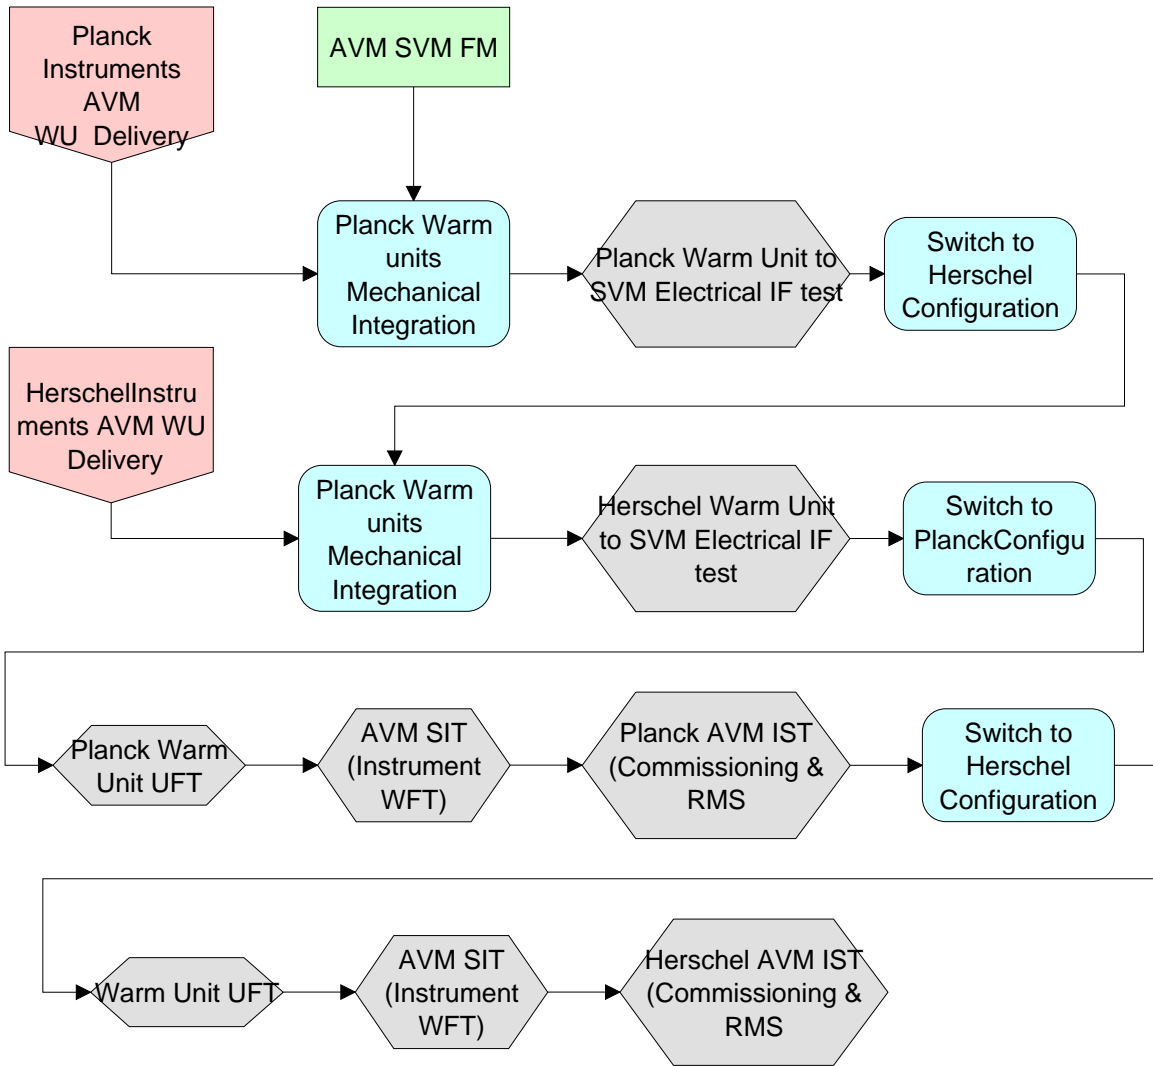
Planck Instruments AVM WU Delivery

AVM SVM FM

Planck Warm units Mechanical Integration

Planck Warm Unit to SVM Electrical IF test

Switch to Herschel Configuration

HerschelInstruments AVM WU Delivery

Planck Warm units Mechanical Integration

Herschel Warm Unit to SVM Electrical IF test

Switch to PlanckConfiguration

Planck Warm Unit UFT

AVM SIT (Instrument WFT)

Planck AVM IST (Commissioning & RMS

Switch to Herschel Configuration

Warm Unit UFT

AVM SIT (Instrument WFT)

Herschel AVM IST (Commissioning & RMS